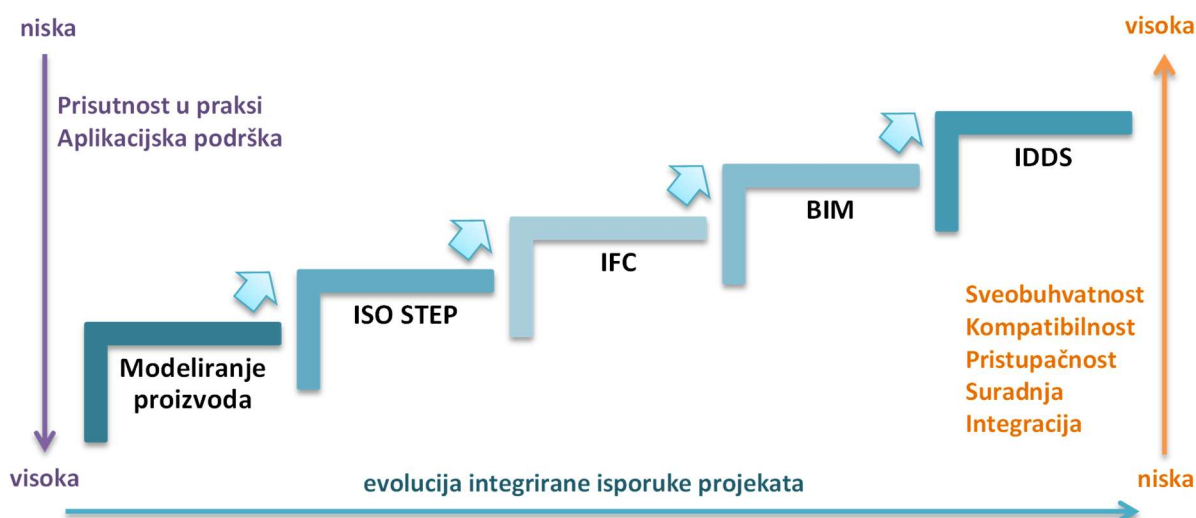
niska

Prisutnost u praksi
Aplikacijska podrška

visoka

Modeliranje proizvoda

ISO STEP

IFC

BIM

IDDS

visoka

Sveobuhvatnost
Kompatibilnost
Pristupačnost
Suradnja
Integracija

niska

evolucija integrirane isporuke projekata